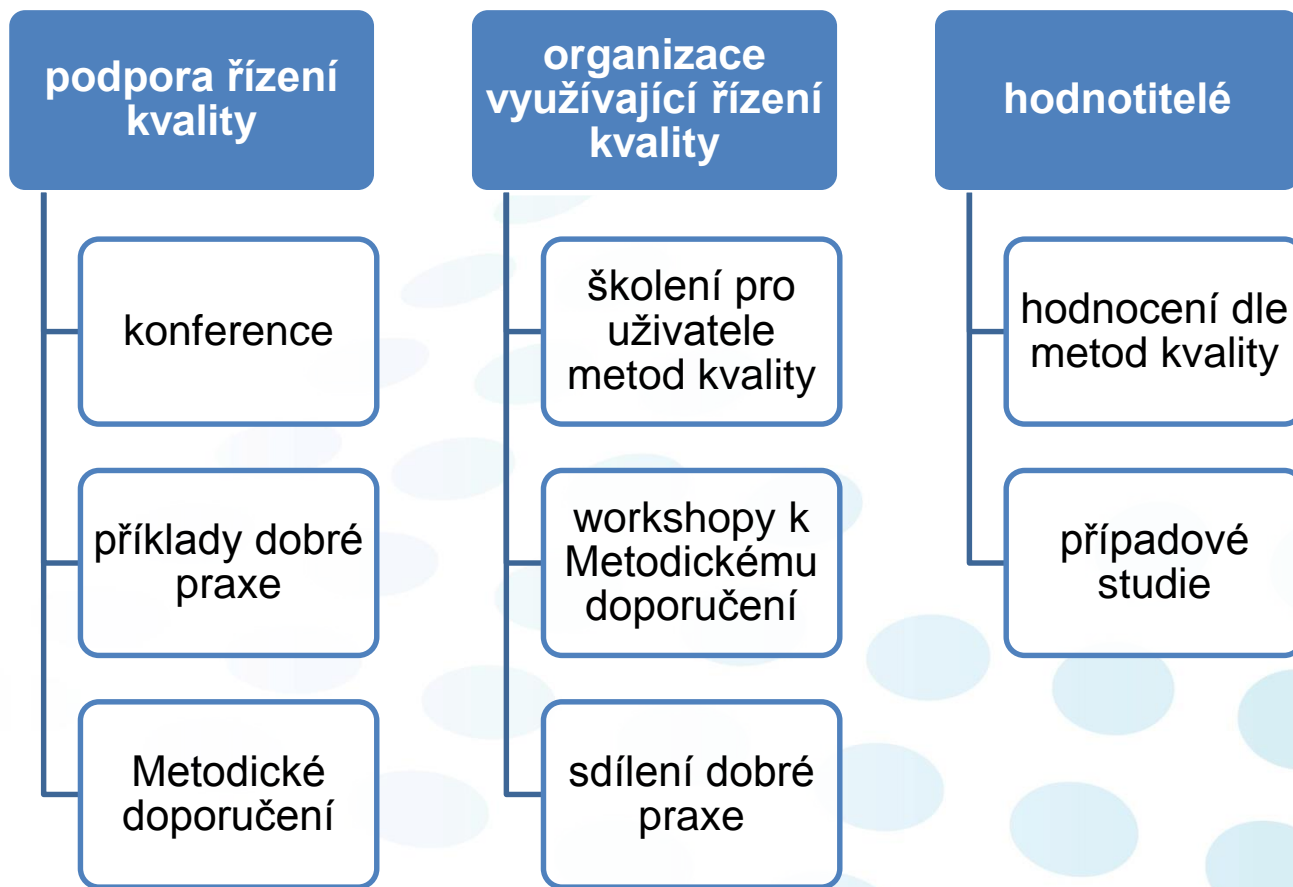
podpora řízení kvality

konference

příklady dobré praxe

Metodické doporučení

organizace využívající řízení kvality

školení pro uživatele metod kvality

workshopy k Metodickému doporučení

sdílení dobré praxe

hodnotitelé

hodnocení dle metod kvality

případové studie